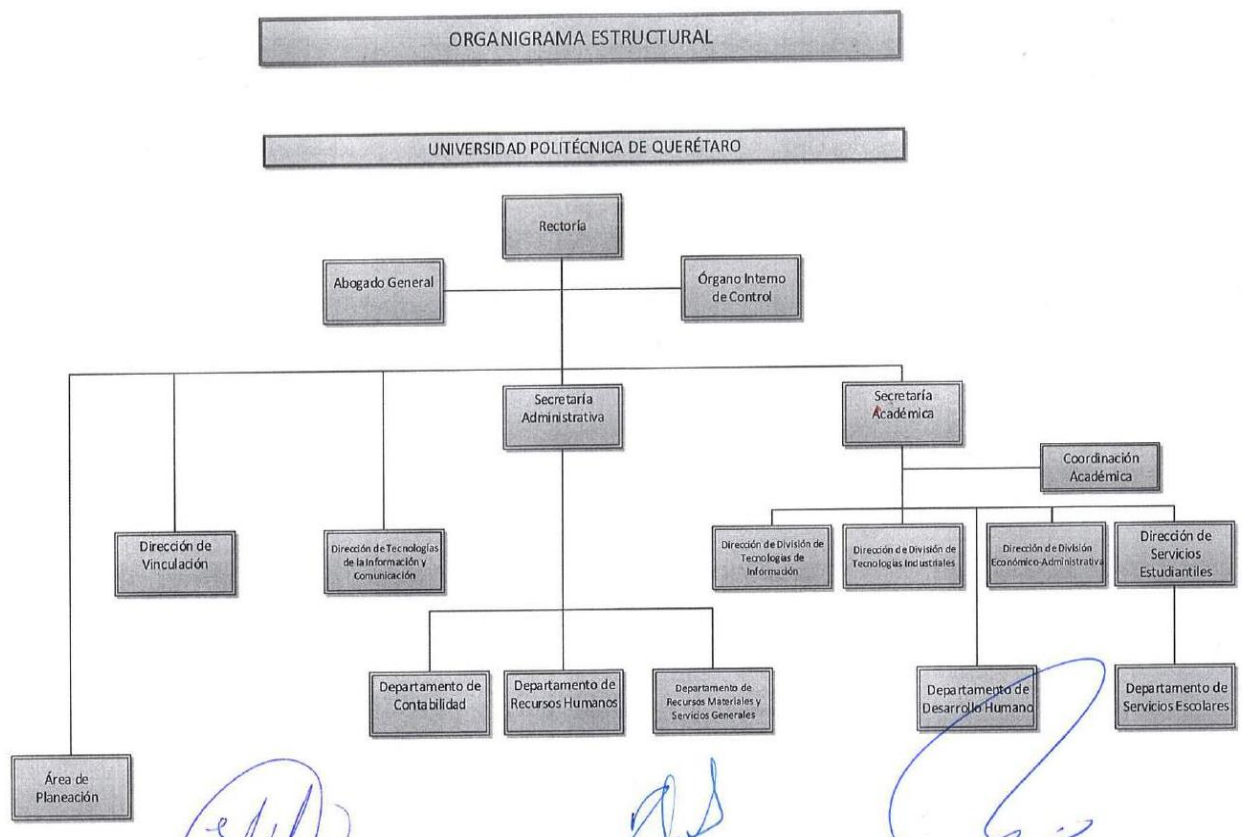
ORGANIGRAMA ESTRUCTURAL

UNIVERSIDAD POLITÉCNICA DE QUERÉTARO

Rectoría

Abogado General

Órgano Interno de Control

Secretaría Administrativa

Secretaría Académica

Coordinación Académica

Dirección de Vinculación

Dirección de Tecnologías de la Información y Comunicación

Dirección de División de Tecnologías de Información

Dirección de División de Tecnologías Industriales

Dirección de División Económico-Administrativa

Dirección de Servicios Estudiantiles

Departamento de Contabilidad

Departamento de Recursos Humanos

Departamento de Recursos Materiales y Servicios Generales

Departamento de Desarrollo Humano

Departamento de Servicios Escolares

Área de Planeación